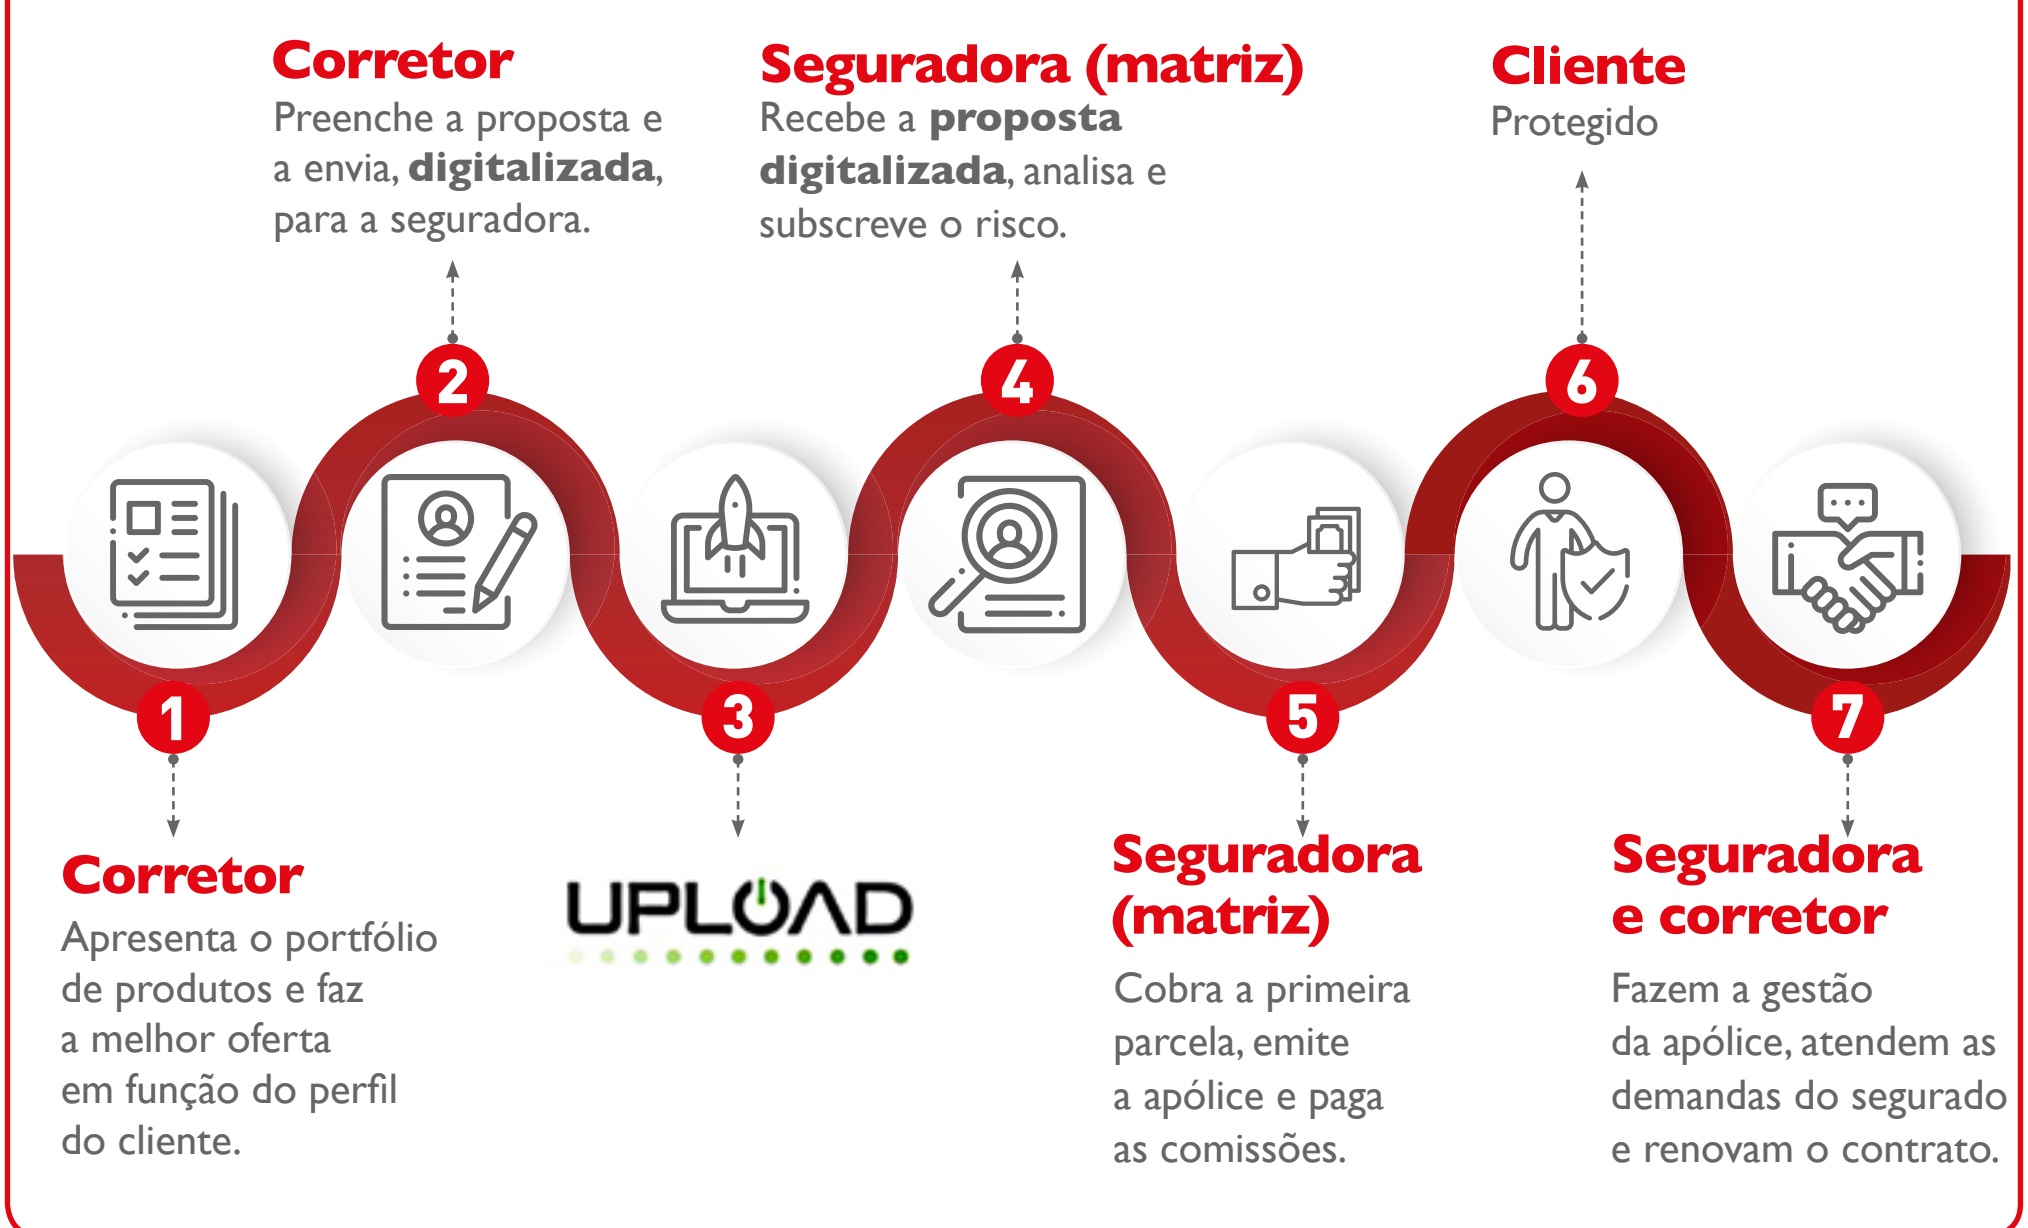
Corretor
Preenche a proposta e a envia, **digitalizada**, para a seguradora.

Seguradora (matriz)
Recebe a **proposta digitalizada**, analisa e subscreve o risco.

Cliente
Protegido

2

4

6

1

3

5

7

Corretor
Apresenta o portfólio de produtos e faz a melhor oferta em função do perfil do cliente.

UPLOAD

Seguradora (matriz)
Cobra a primeira parcela, emite a apólice e paga as comissões.

Seguradora e corretor
Fazem a gestão da apólice, atendem as demandas do segurado e renovam o contrato.